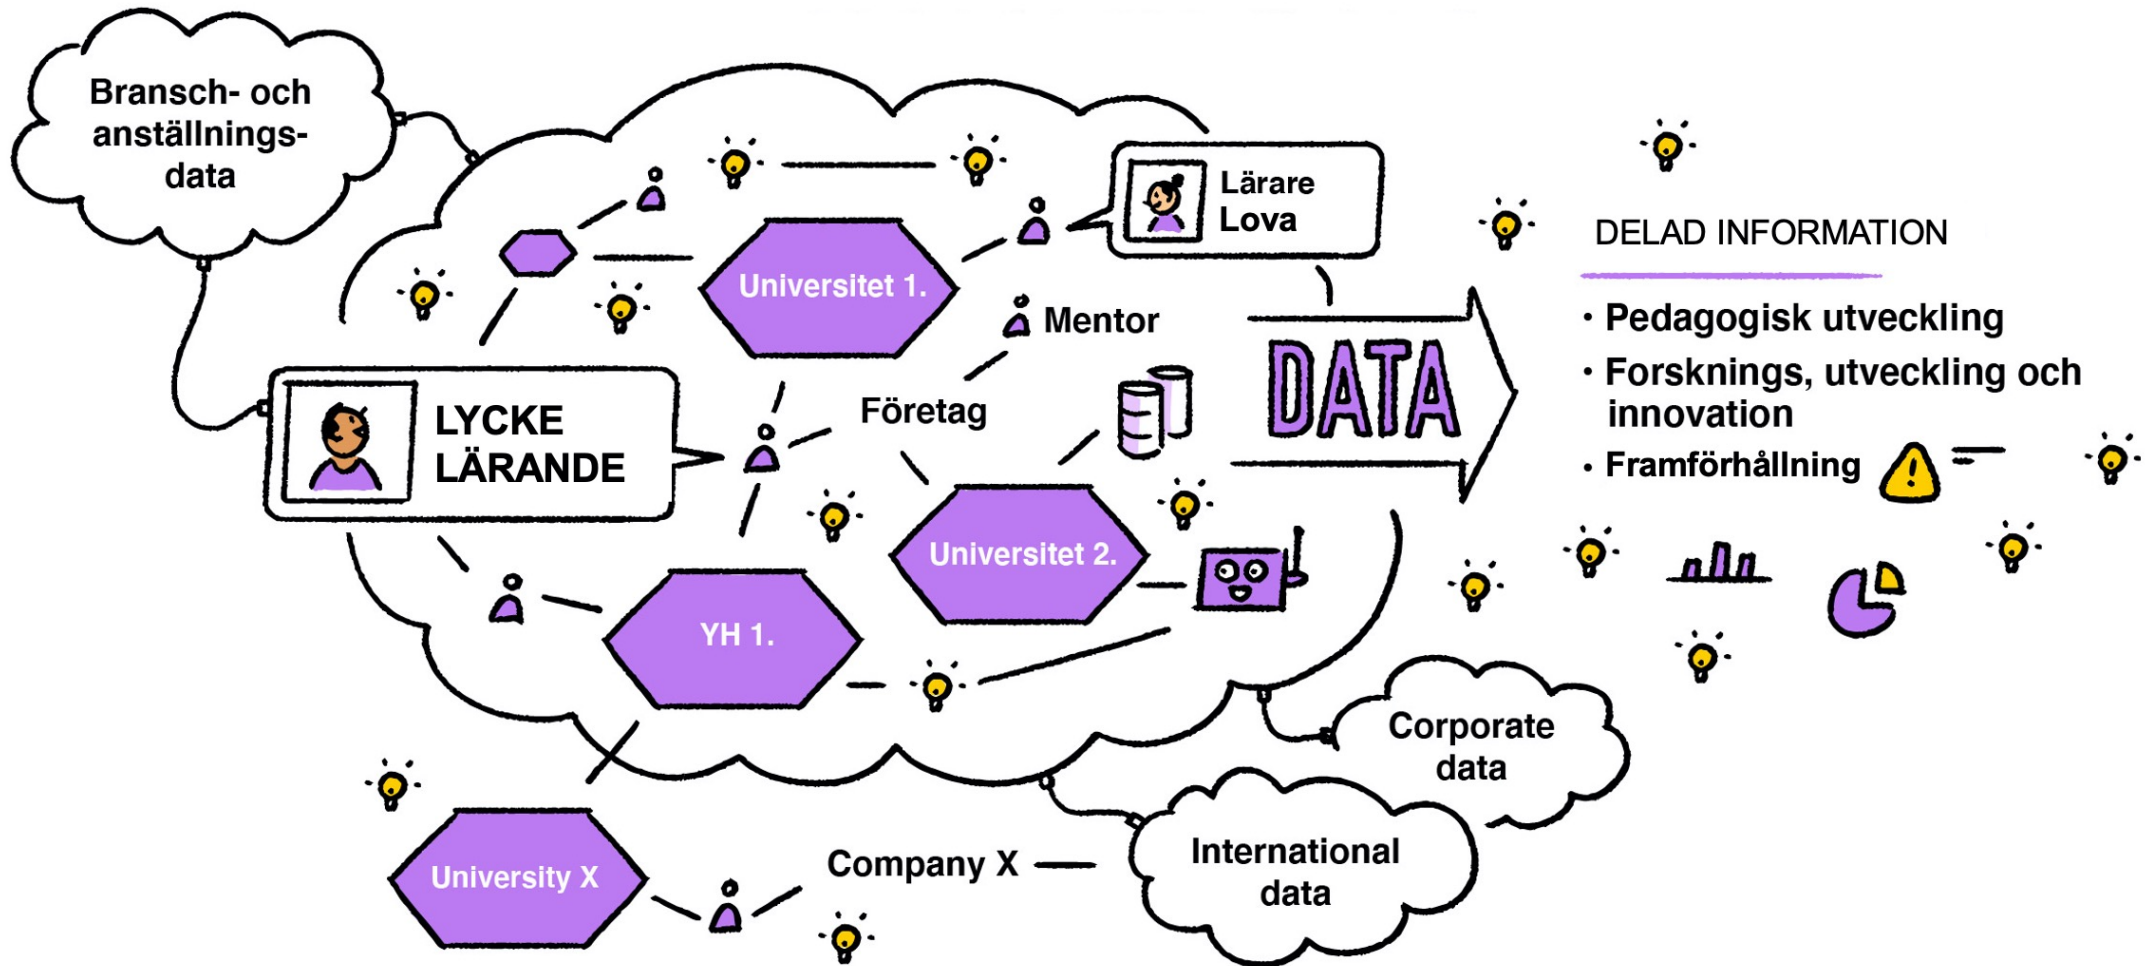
Bransch- och anställnings-data

Universitet 1.

Lärare Lova

Mentor

LYCKE LÄRANDE

Företag

DATA

DELAD INFORMATION

• Pedagogisk utveckling
• Forsknings, utveckling och innovation
• Framförhållning

Universitet 2.

YH 1.

Corporate data

International data

University X

Company X